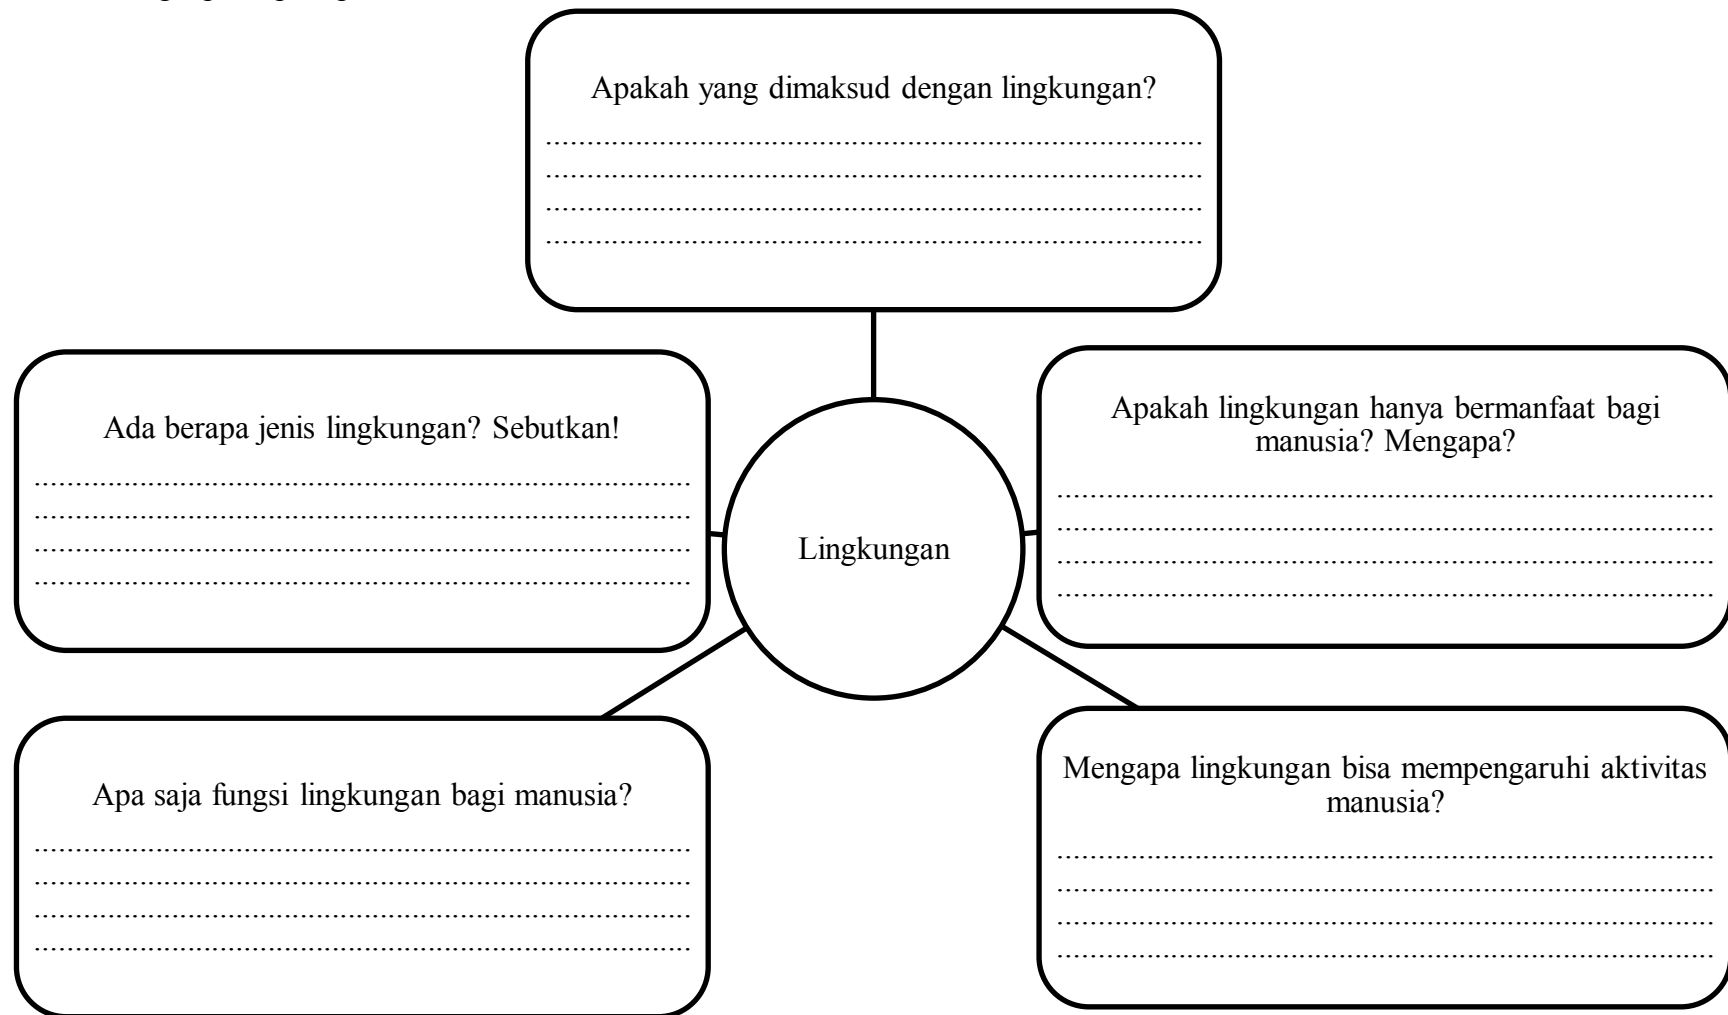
Apakah yang dimaksud dengan lingkungan?

..........................................................................
..........................................................................
..........................................................................
..........................................................................

Ada berapa jenis lingkungan? Sebutkan!

..........................................................................
..........................................................................
..........................................................................
..........................................................................

Lingkungan

Apakah lingkungan hanya bermanfaat bagi manusia? Mengapa?

..........................................................................
..........................................................................
..........................................................................
..........................................................................

Apa saja fungsi lingkungan bagi manusia?

..........................................................................
..........................................................................
..........................................................................
..........................................................................

Mengapa lingkungan bisa mempengaruhi aktivitas manusia?

..........................................................................
..........................................................................
..........................................................................
..........................................................................